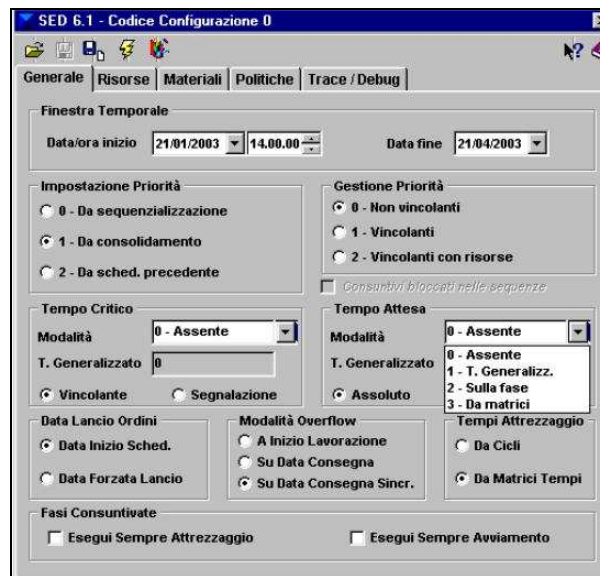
SED 6.1 - Codice Configurazione 0

Generale | Risorse | Materiali | Politiche | Trace / Debug

Finestra Temporale

Data/ora inizio 21/01/2003 14.00.00 Data fine 21/04/2003

Impostazione Priorità
0 - Da sequenzializzazione
1 - Da consolidamento
2 - Da sched. precedente

Gestione Priorità
0 - Non vincolanti
1 - Vincolanti
2 - Vincolanti con risorse

Consuntivi bloccati nelle sequenze

Tempo Critico
Modalità 0 - Assente
T. Generalizzato 0
Vincolante Segnalazione

Tempo Attesa
Modalità 0 - Assente
0 - Assente
1 - T. Generalizz.
2 - Sulla fase
3 - Da matrici
T. Generalizzato
Assoluto

Data Lancio Ordini
Data Inizio Sched.
Data Forzata Lancio

Modalità Overflow
A Inizio Lavorazione
Su Data Consegna
Su Data Consegna Sincr.

Tempi Attrezzaggio
Da Cicli
Da Matrici Tempi

Fasi Consuntivate
Esegui Sempre Attrezzaggio
Esegui Sempre Avviamento